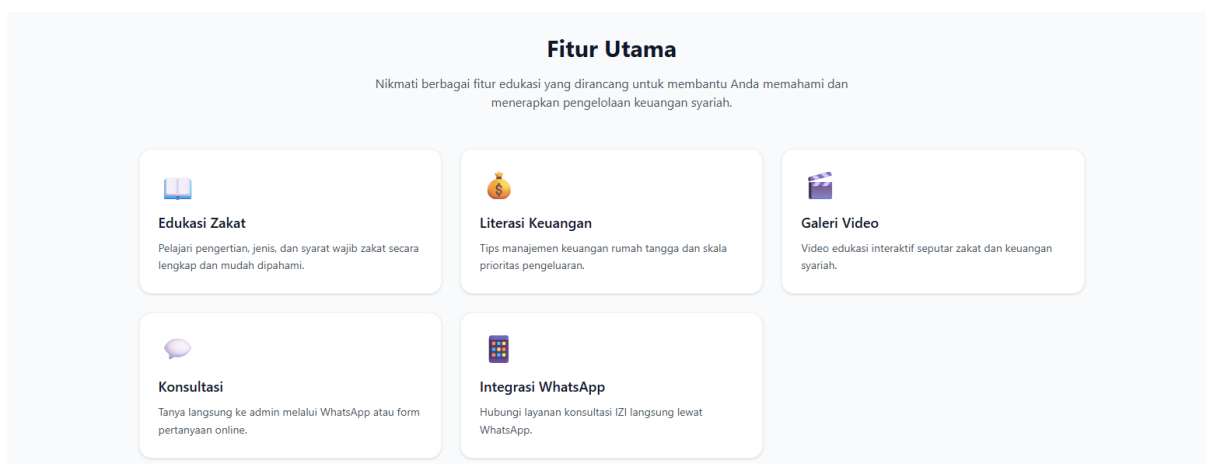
Fitur Utama

Nikmati berbagai fitur edukasi yang dirancang untuk membantu Anda memahami dan menerapkan pengelolaan keuangan syariah.

Edukasi Zakat

Pelajari pengertian, jenis, dan syarat wajib zakat secara lengkap dan mudah dipahami.

Literasi Keuangan

Tips manajemen keuangan rumah tangga dan skala prioritas pengeluaran.

Galeri Video

Video edukasi interaktif seputar zakat dan keuangan syariah.

Konsultasi

Tanya langsung ke admin melalui WhatsApp atau form pertanyaan online.

Integrasi WhatsApp

Hubungi layanan konsultasi IZI langsung lewat WhatsApp.